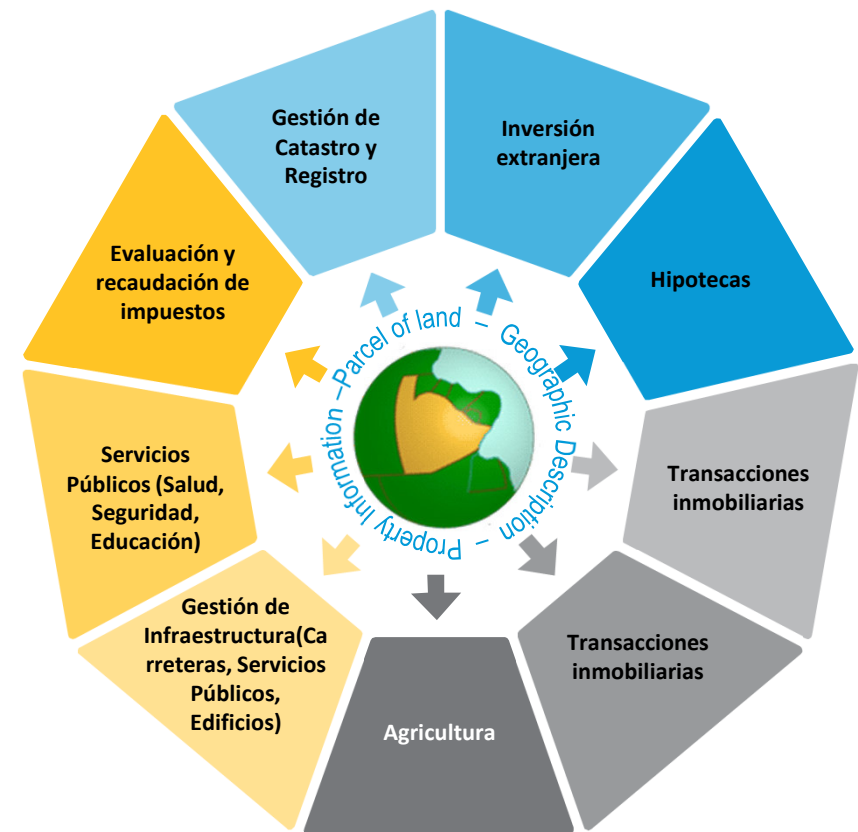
Gestión de Catastro y Registro

Inversión extranjera

Hipotecas

Transacciones inmobiliarias

Transacciones inmobiliarias

Agricultura

Gestión de Infraestructura(Carreteras, Servicios Públicos, Edificios)

Servicios Públicos (Salud, Seguridad, Educación)

Evaluación y recaudación de impuestos

Parcel of land – Geographic Description – Property Information –